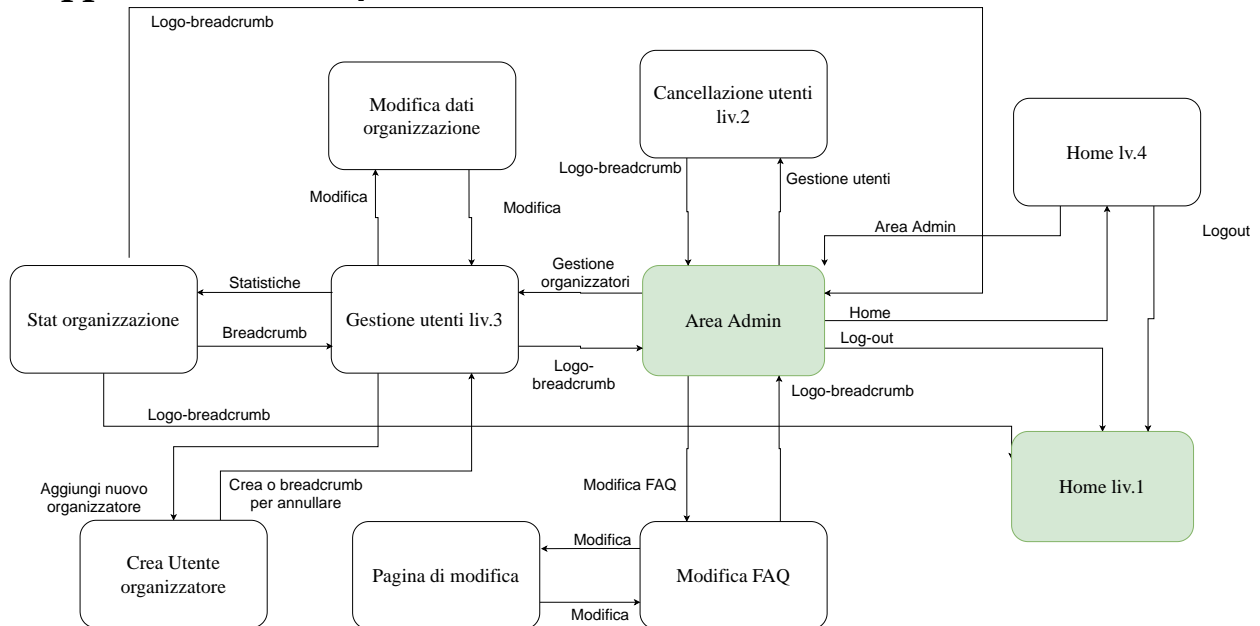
Logo-breadcrumb

Modifica dati organizzazione

Cancellazione utenti liv.2

Home lv.4

Logo-breadcrumb

Gestione utenti

Modifica

Modifica

Area Admin

Logout

Gestione organizzatori

Statistiche

Stat organizzazione

Gestione utenti liv.3

Area Admin

Home

Breadcrumb

Log-out

Logo-breadcrumb

Logo-breadcrumb

Logo-breadcrumb

Home liv.1

Aggiungi nuovo organizzatore

Crea o breadcrumb per annullare

Modifica FAQ

Crea Utente organizzatore

Modifica

Pagina di modifica

Modifica FAQ

Modifica